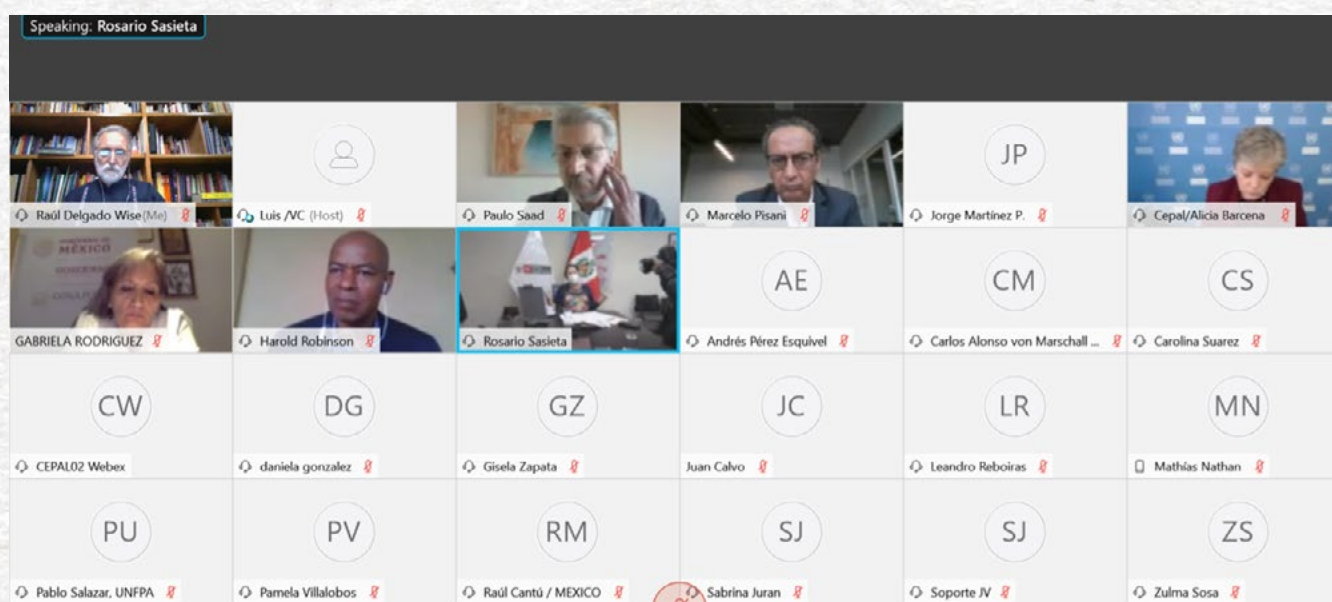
Speaking: Rosario Sasieta

Raúl Delgado Wise (Me)

Luis /VC (Host)

Paulo Saad

Marcelo Pisani

JP

Jorge Martínez P.

Cepal/Alicia Barcena

MÉXICO

GABRIELA RODRIGUEZ

Harold Robinson

Rosario Sasieta

AE

Andrés Pérez Esquivel

CM

Carlos Alonso von Marschall ...

CS

Carolina Suarez

CW

CEPAL02 Webex

DG

daniela gonzalez

GZ

Gisela Zapata

JC

Juan Calvo

LR

Leandro Reboiras

MN

Mathías Nathan

PU

Pablo Salazar, UNFPA

PV

Pamela Villalobos

RM

Raúl Cantú / MEXICO

SJ

Sabrina Juran

SJ

Soporte JV

ZS

Zulma Sosa